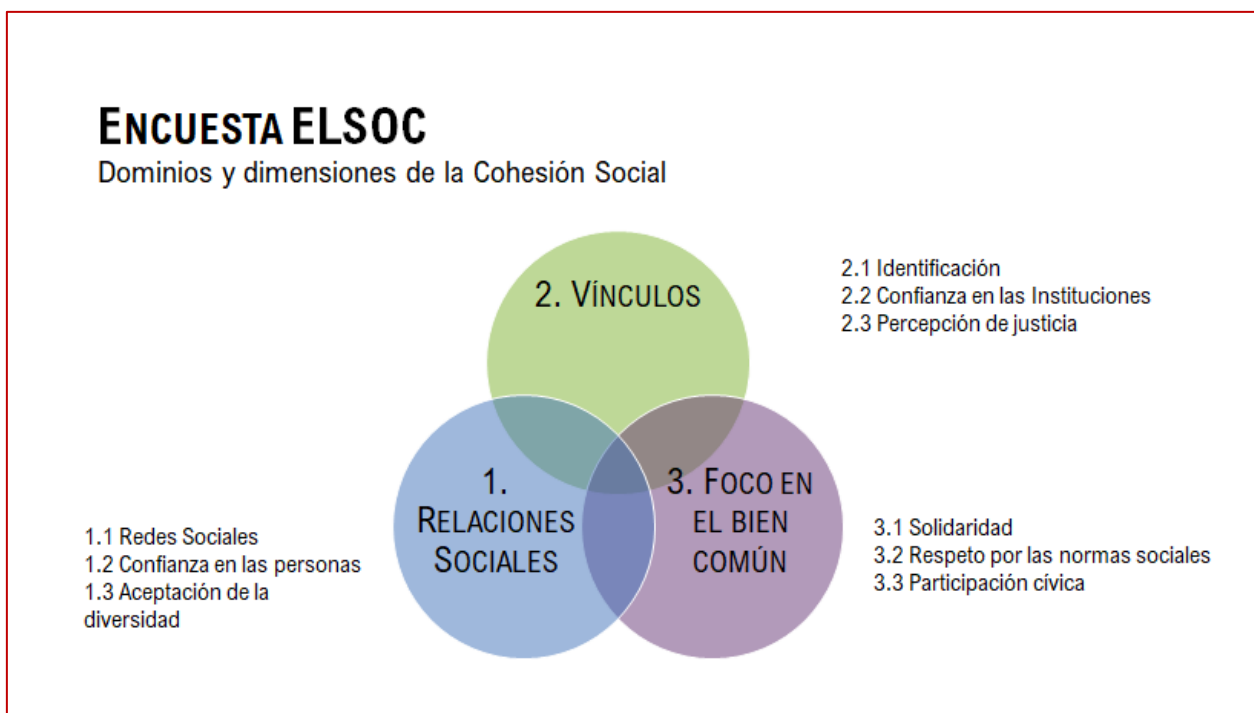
ENCUESTA ELSOC

Dominios y dimensiones de la Cohesión Social

2. VÍNCULOS

2.1 Identificación
2.2 Confianza en las Instituciones
2.3 Percepción de justicia

1. RELACIONES SOCIALES

3. FOCO EN EL BIEN COMÚN

1.1 Redes Sociales
1.2 Confianza en las personas
1.3 Aceptación de la diversidad

3.1 Solidaridad
3.2 Respeto por las normas sociales
3.3 Participación cívica